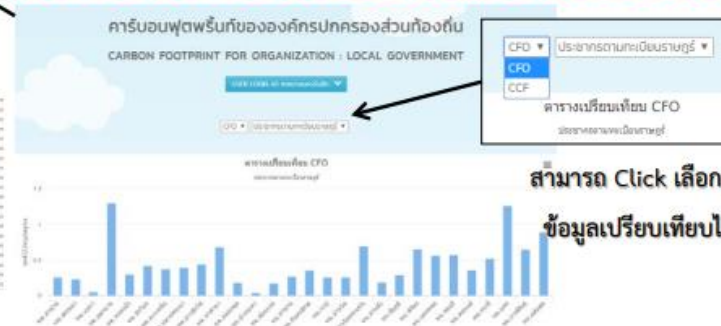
คาร์บอนฟุตพริ้นท์ขององค์กรปกครองส่วนท้องถิ่น

CARBON FOOTPRINT FOR ORGANIZATION : LOCAL GOVERNMENT

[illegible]

CFO ▾ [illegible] ▾

ตารางเปรียบเทียบ CFO

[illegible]

CFO ▾ ประชากรตามทะเบียนราษฎร์ ▾

CFO

CCF

ตารางเปรียบเทียบ CFO

ประชากรตามทะเบียนราษฎร์

สามารถ Click เลือก

ข้อมูลเปรียบเทียบไ